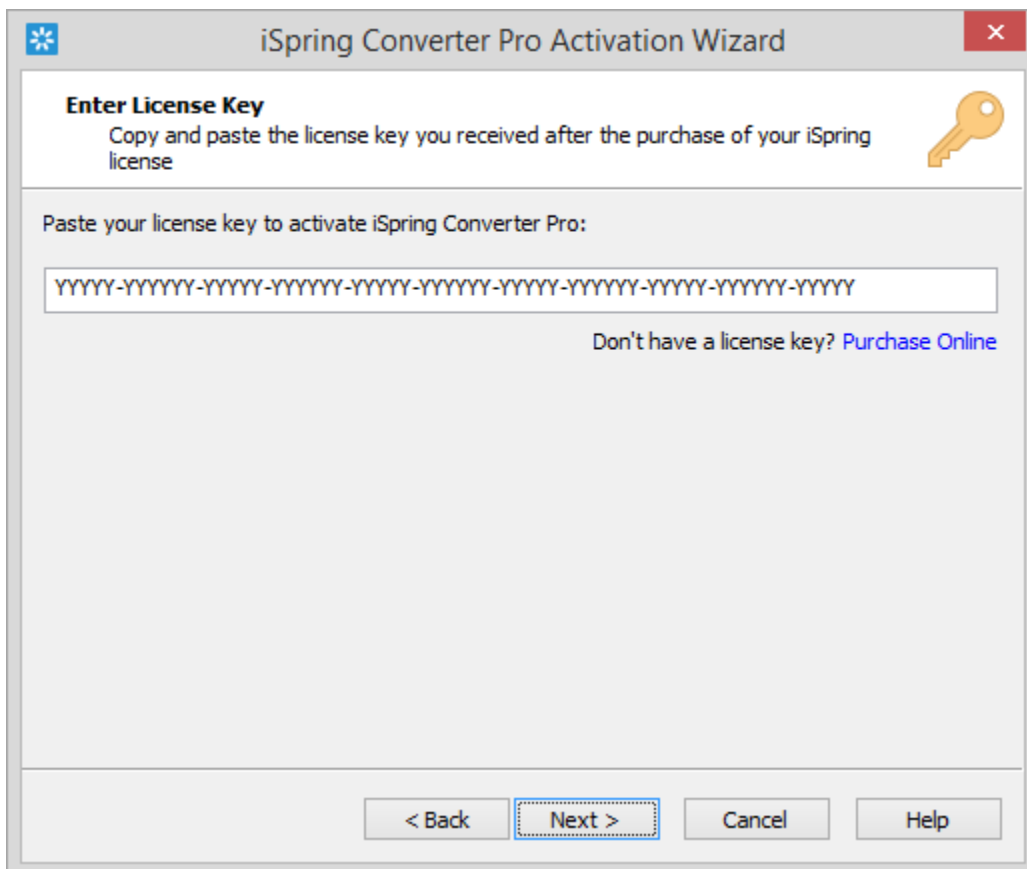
iSpring Converter Pro Activation Wizard

Enter License Key
Copy and paste the license key you received after the purchase of your iSpring license

Paste your license key to activate iSpring Converter Pro:

YYYYY-YYYYYY-YYYYY-YYYYYY-YYYYY-YYYYYY-YYYYY-YYYYYY-YYYYY-YYYYYY-YYYYY

Don't have a license key? Purchase Online

< Back
Next >
Cancel
Help